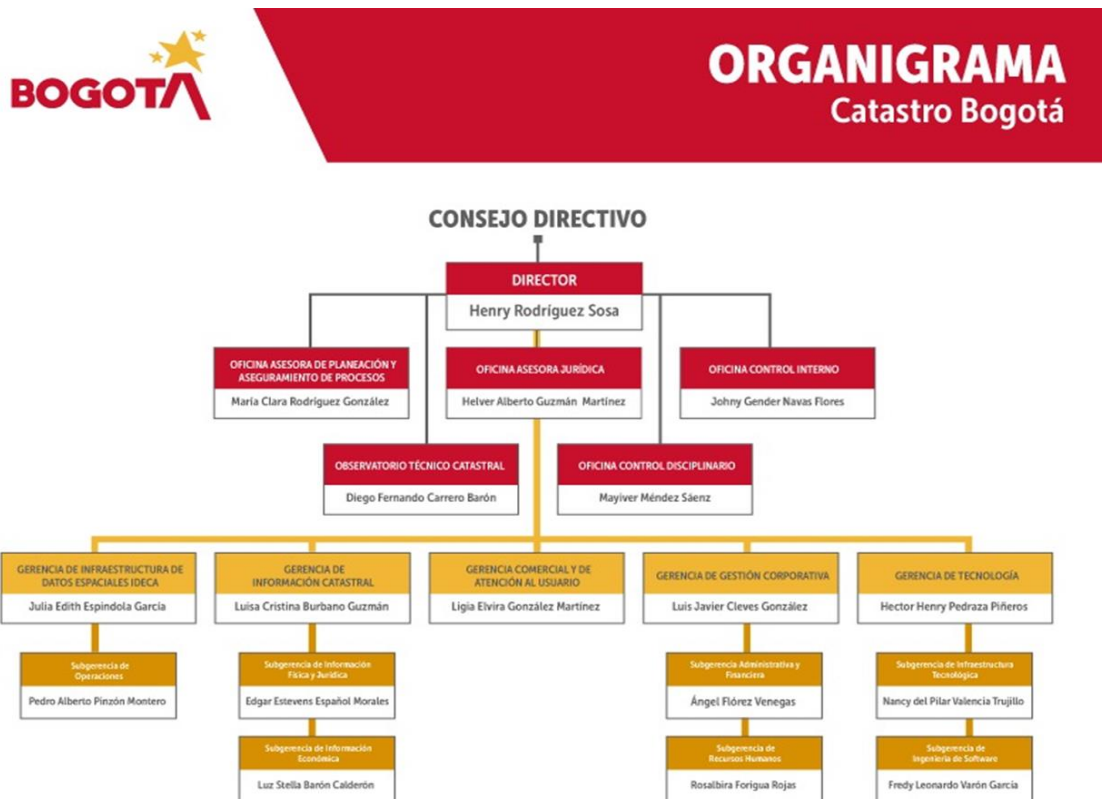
BOGOTA

ORGANIGRAMA
Catastro Bogotá

CONSEJO DIRECTIVO

DIRECTOR
Henry Rodríguez Sosa

OFICINA ASESORA DE PLANEACIÓN Y ASEGURAMIENTO DE PROCESOS
Maria Clara Rodriguez González

OFICINA ASESORA JURÍDICA
Helver Alberto Guzmán Martínez

OFICINA CONTROL INTERNO
Johny Gender Navas Flores

OBSERVATORIO TÉCNICO CATASTRAL
Diego Fernando Carrero Barón

OFICINA CONTROL DISCIPLINARIO
Mayiver Méndez Sáenz

GERENCIA DE INFRAESTRUCTURA DE DATOS ESPACIALES IDECA
Julia Edith Espíndola García

Subgerencia de Operaciones
Pedro Alberto Pinzón Montero

GERENCIA DE INFORMACIÓN CATASTRAL
Luisa Cristina Burbano Guzmán

Subgerencia de Información Física y Jurídica
Edgar Estevens Español Morales

Subgerencia de Información Económica
Luz Stella Barón Calderón

GERENCIA COMERCIAL Y DE ATENCIÓN AL USUARIO
Ligia Elvira González Martínez

GERENCIA DE GESTIÓN CORPORATIVA
Luis Javier Cleves González

Subgerencia Administrativa y Financiera
Ángel Flórez Venegas

Subgerencia de Recursos Humanos
Rosalbira Forigua Rojas

GERENCIA DE TECNOLOGÍA
Hector Henry Pedraza Piñeros

Subgerencia de Infraestructura Tecnológica
Nancy del Pilar Valencia Trujillo

Subgerencia de Ingeniería de Software
Fredy Leonardo Varón García